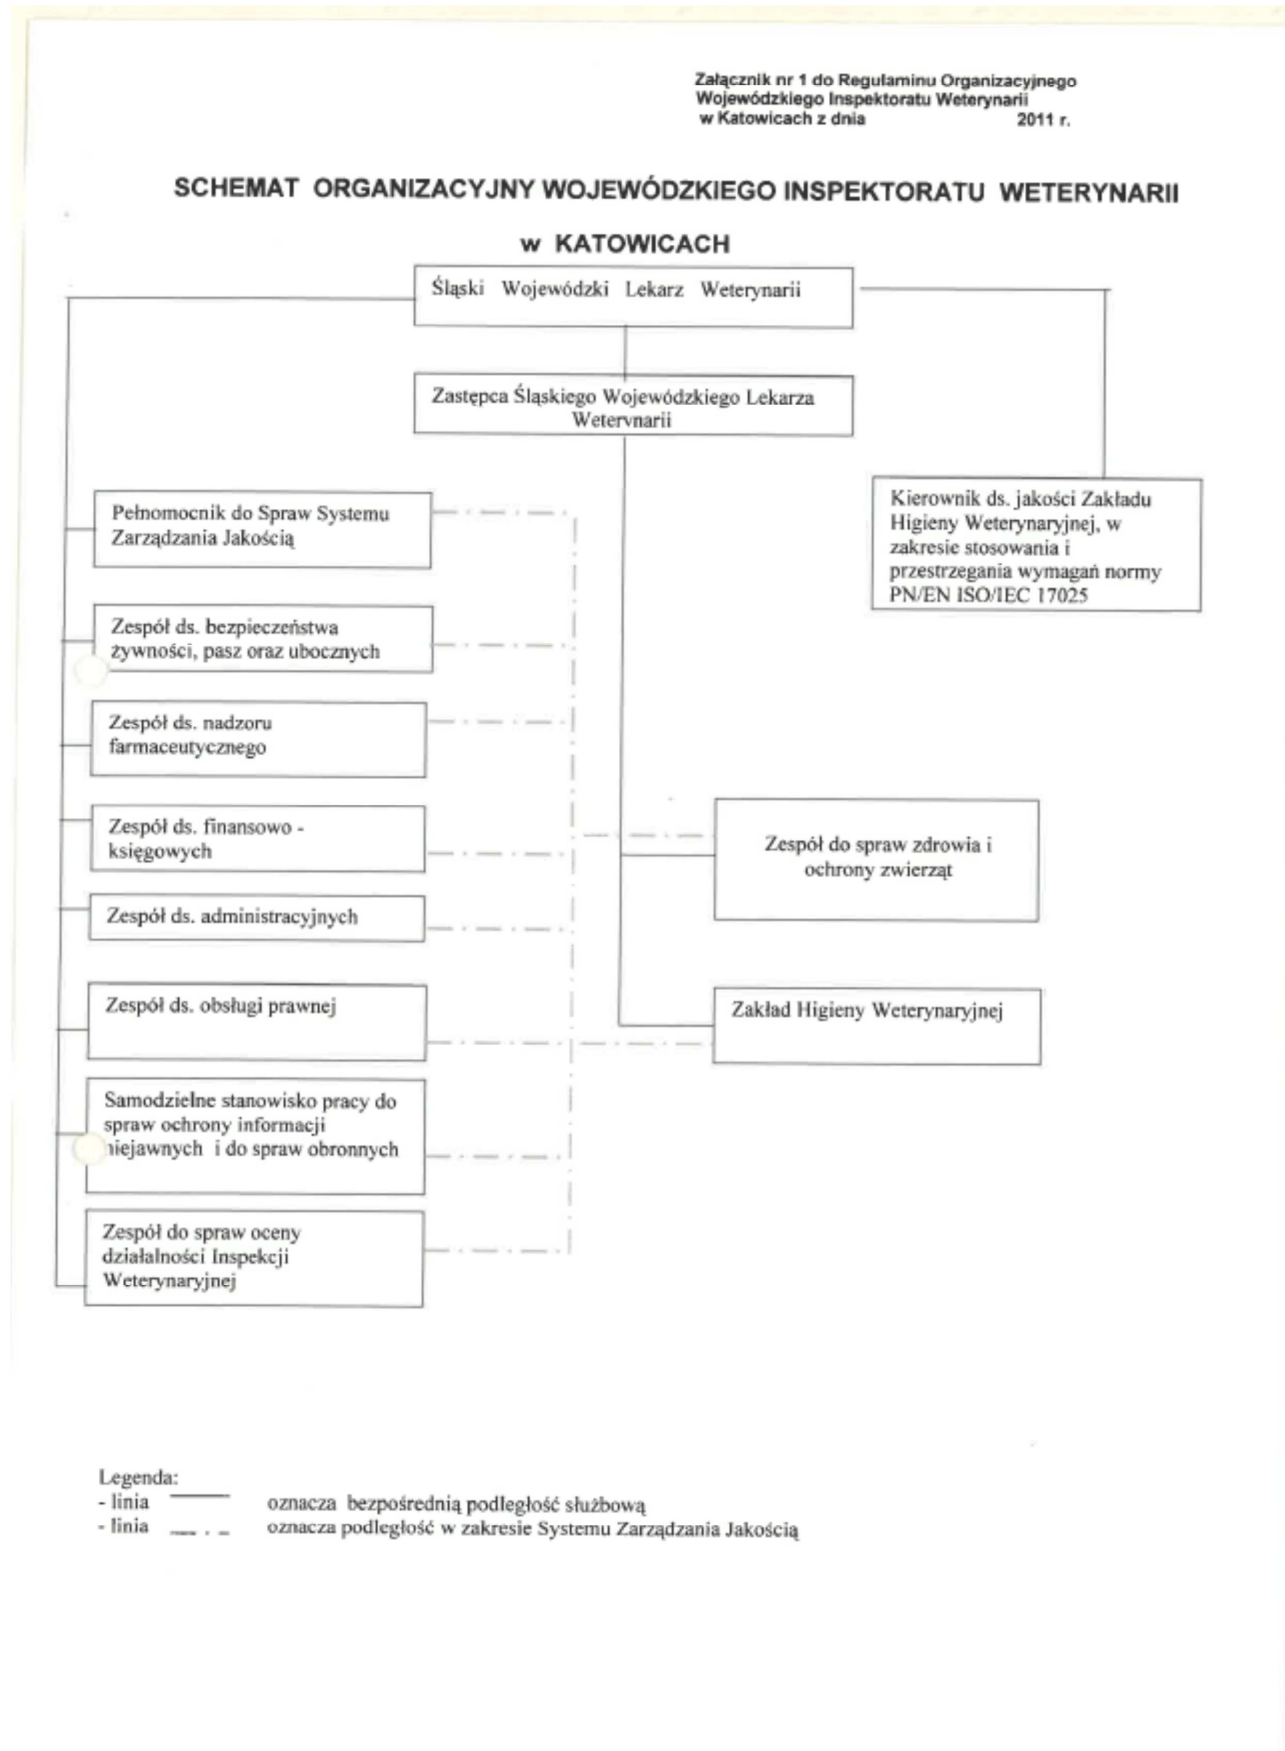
Załącznik nr 1 do Regulaminu Organizacyjnego Wojewódzkiego Inspektoratu Weterynarii w Katowicach z dnia 2011 r.

SCHEMAT ORGANIZACYJNY WOJEWÓDZKIEGO INSPEKTORATU WETERYNARII w KATOWICACH

Śląski Wojewódzki Lekarz Weterynarii

Zastępca Śląskiego Wojewódzkiego Lekarza Wetervnarii

Kierownik ds. jakości Zakładu Higieny Weterynaryjnej, w zakresie stosowania i przestrzegania wymagań normy PN/EN ISO/IEC 17025

Pełnomocnik do Spraw Systemu Zarządzania Jakością

Zespół ds. bezpieczeństwa żywności, pasz oraz ubocznych

Zespół ds. nadzoru farmaceutycznego

Zespół ds. finansowo - księgowych

Zespół ds. administracyjnych

Zespół ds. obsługi prawnej

Samodzielne stanowisko pracy do spraw ochrony informacji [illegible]iejawnych i do spraw obronnych

Zespół do spraw oceny działalności Inspekcji Weterynaryjnej

Zespół do spraw zdrowia i ochrony zwierząt

Zakład Higieny Weterynaryjnej

Legenda:
- linia oznacza bezpośrednią podległość służbową
- linia oznacza podległość w zakresie Systemu Zarządzania Jakością